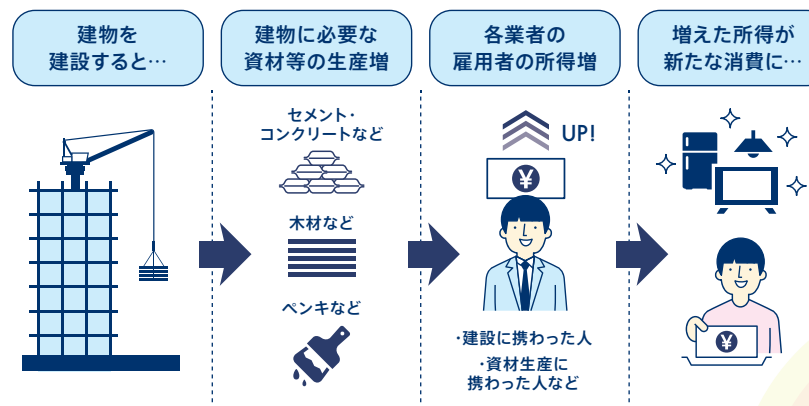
建物を建設すると…

建物に必要な資材等の生産増

セメント・コンクリートなど

木材など

ペンキなど

各業者の雇用者の所得増

UP!

¥

・建設に携わった人

・資材生産に携わった人など

増えた所得が新たな消費に…

¥